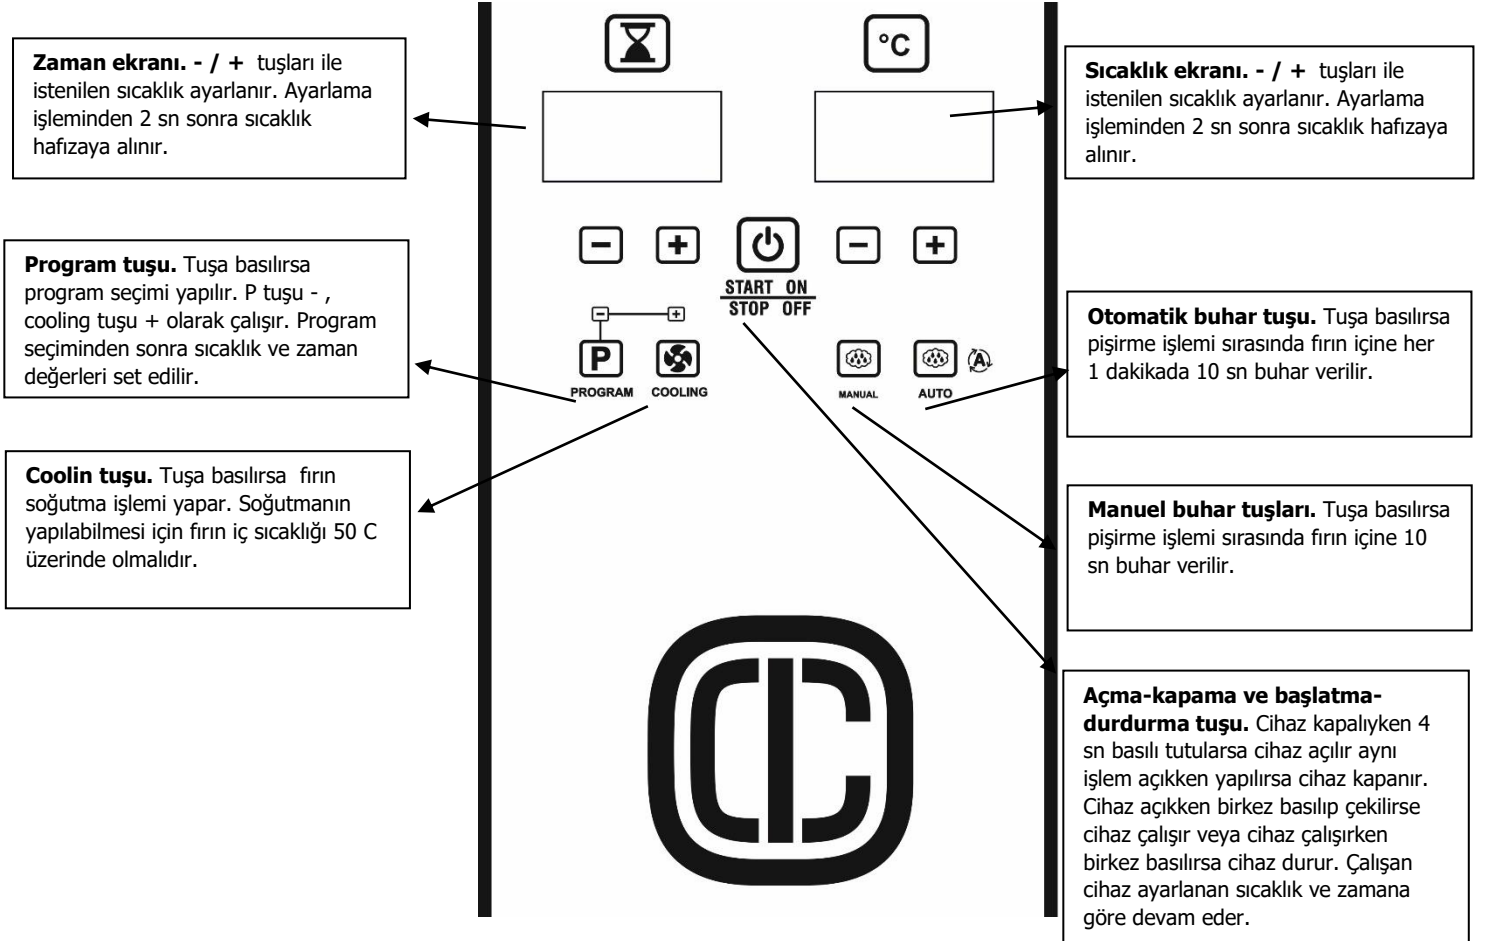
**Zaman ekranı. - / +** tuşları ile istenilen sıcaklık ayarlanır. Ayarlama işleminden 2 sn sonra sıcaklık hafızaya alınır.

°C

**Sıcaklık ekranı. - / +** tuşları ile istenilen sıcaklık ayarlanır. Ayarlama işleminden 2 sn sonra sıcaklık hafizaya alınır.

**Program tuşu.** Tuşa basılırsa program seçimi yapılır. P tuşu - , cooling tuşu + olarak çalışır. Program seçiminden sonra sıcaklık ve zaman değerleri set edilir.

START ON
STOP OFF

P
PROGRAM COOLING

MANUAL AUTO

**Otomatik buhar tuşu.** Tuşa basılırsa pişirme işlemi sırasında fırın içine her 1 dakikada 10 sn buhar verilir.

**Coolin tuşu.** Tuşa basılırsa fırın soğutma işlemi yapar. Soğutmanın yapılabilmesi için fırın iç sıcaklığı 50 C üzerinde olmalıdır.

**Manuel buhar tuşları.** Tuşa basılırsa pişirme işlemi sırasında fırın içine 10 sn buhar verilir.

**Açma-kapama ve başlatma-durdurma tuşu.** Cihaz kapalıyken 4 sn basılı tutulursa cihaz açılır aynı işlem açıkken yapılırsa cihaz kapanır. Cihaz açıkken birkez basılıp çekilirse cihaz çalışır veya cihaz çalışırken birkez basılırsa cihaz durur. Çalışan cihaz ayarlanan sıcaklık ve zamana göre devam eder.